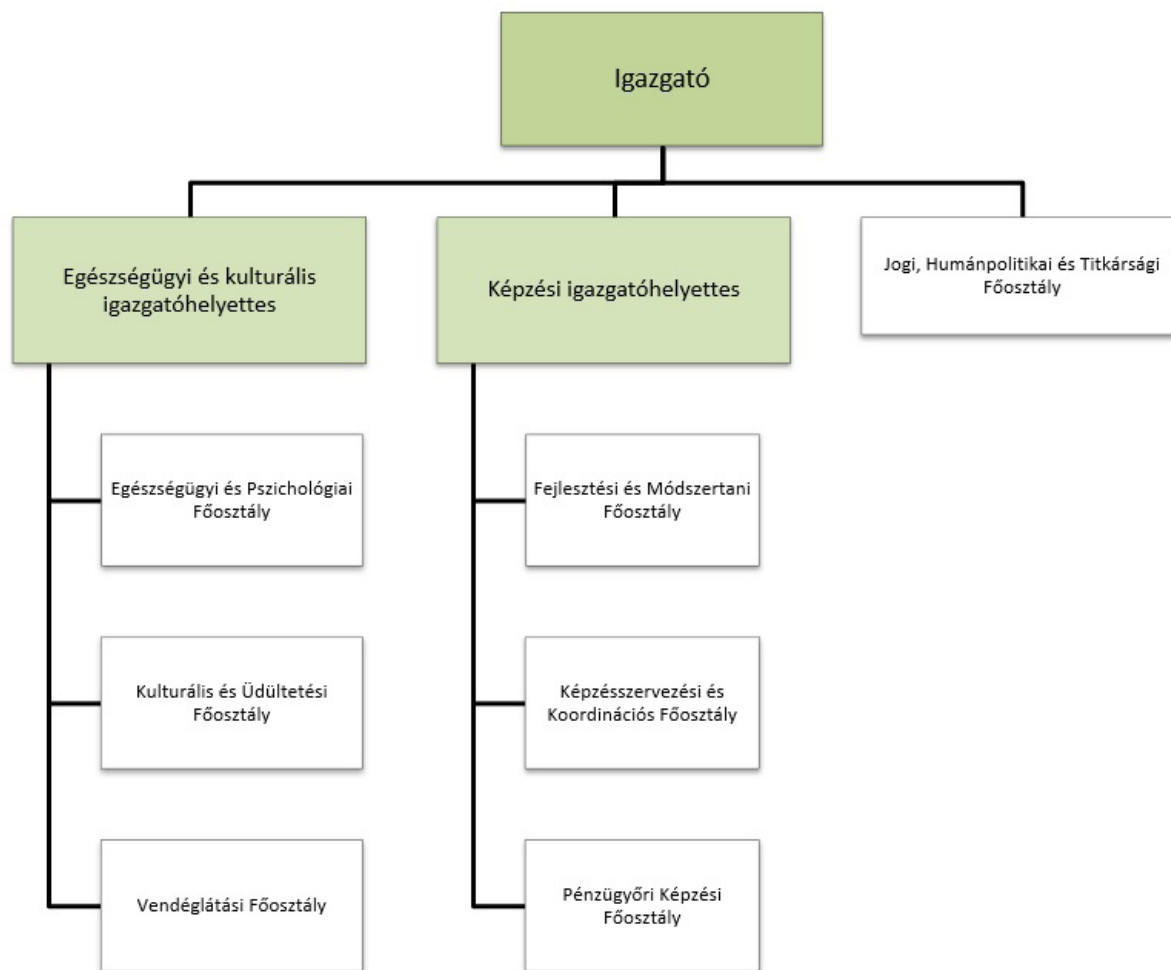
Igazgató

Egészségügyi és kulturális igazgatóhelyettes

Képzési igazgatóhelyettes

Jogi, Humánpolitikai és Titkársági Főosztály

Egészségügyi és Pszichológiai Főosztály

Kulturális és Üdültetési Főosztály

Vendéglátási Főosztály

Fejlesztési és Módszertani Főosztály

Képzésszervezési és Koordinációs Főosztály

Pénzügyőri Képzési Főosztály